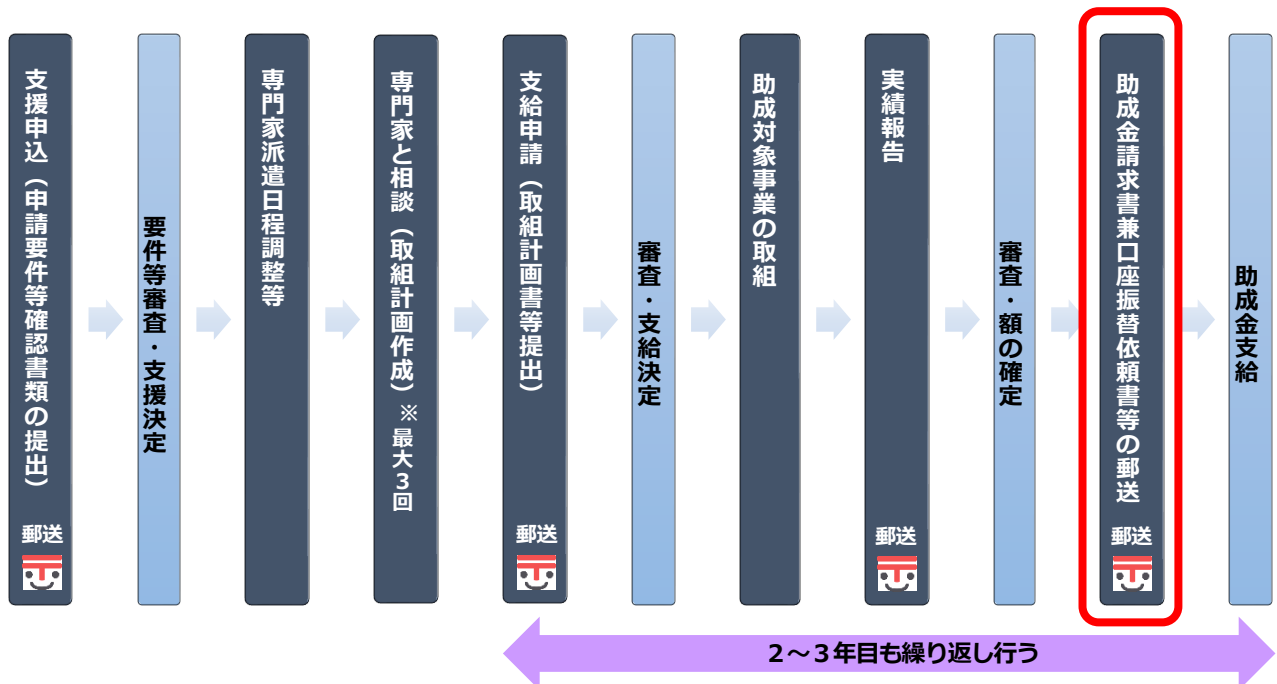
支援申込（申請要件等確認書類の提出）
郵送

要件等審査・支援決定

専門家派遣日程調整等

専門家と相談（取組計画作成）
※最大3回

支給申請（取組計画書等提出）
郵送

審査・支給決定

助成対象事業の取組

実績報告
郵送

審査・額の確定

助成金請求書兼口座振替依頼書等の郵送
郵送

助成金支給

2～3年目も繰り返し行う